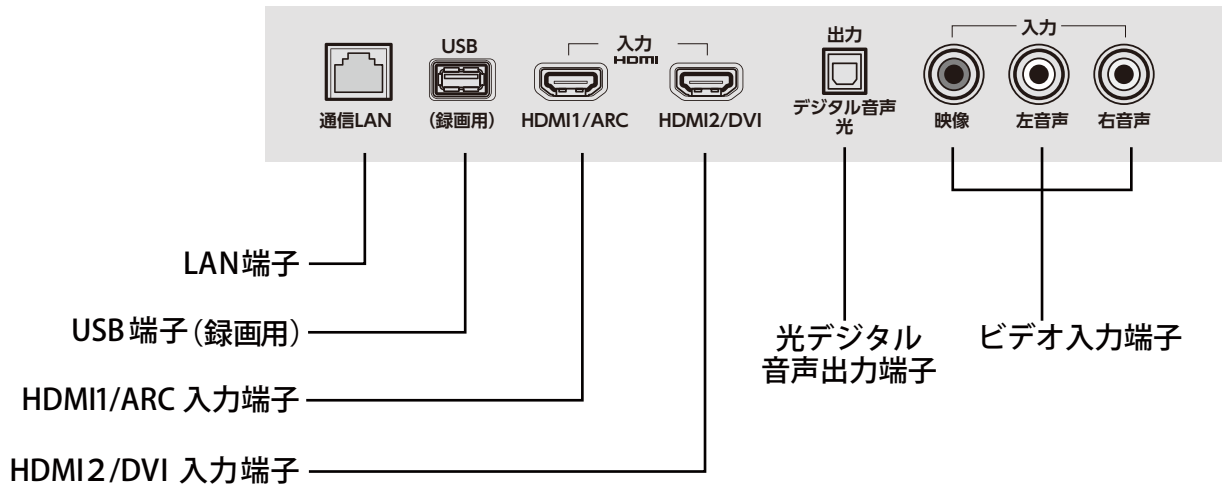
USB

入力
HDMI

出力

入力

通信LAN

(録画用)

HDMI1/ARC

HDMI2/DVI

デジタル音声
光

映像

左音声

右音声

LAN端子

USB 端子(録画用)

HDMI1/ARC 入力端子

HDMI2/DVI 入力端子

光デジタル
音声出力端子

ビデオ入力端子